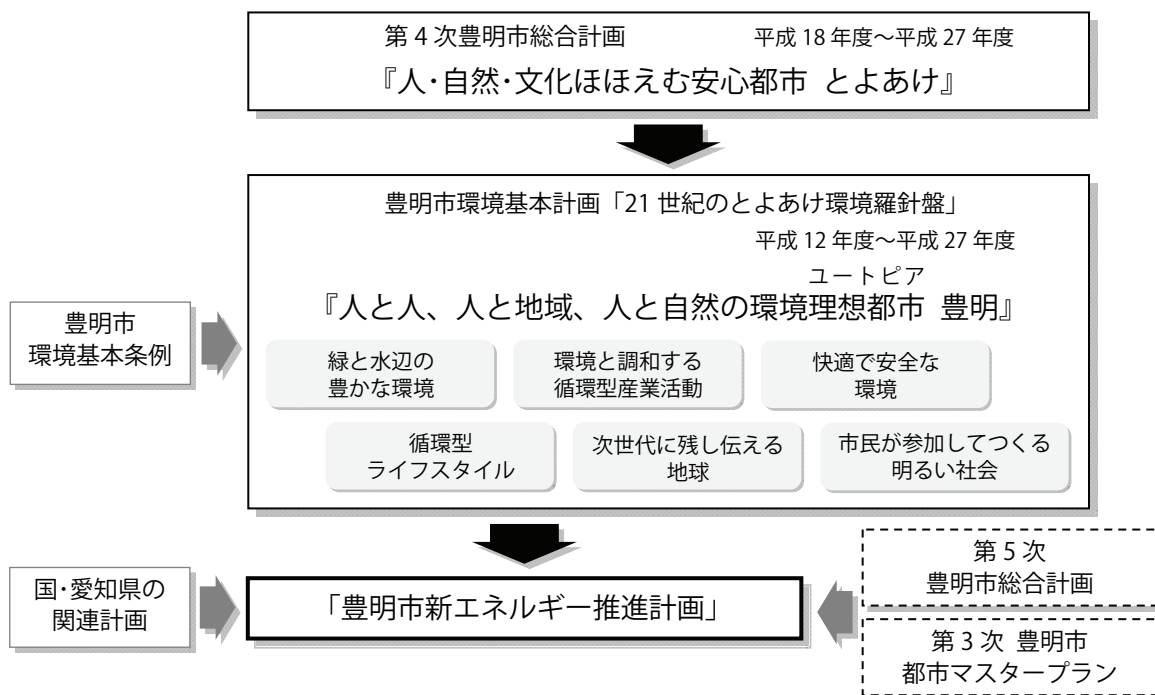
第 4 次豊明市総合計画　平成 18 年度～平成 27 年度

『人･自然･文化ほほえむ安心都市　とよあけ』

豊明市環境基本計画「21 世紀のとよあけ環境羅針盤」

平成 12 年度～平成 27 年度

ユートピア

『人と人、人と地域、人と自然の環境理想都市　豊明』

豊明市
環境基本条例

緑と水辺の
豊かな環境

環境と調和する
循環型産業活動

快適で安全な
環境

循環型
ライフスタイル

次世代に残し伝える
地球

市民が参加してつくる
明るい社会

国･愛知県の
関連計画

「豊明市新エネルギー推進計画」

第 5 次
豊明市総合計画

第 3 次　豊明市
都市マスタープラン